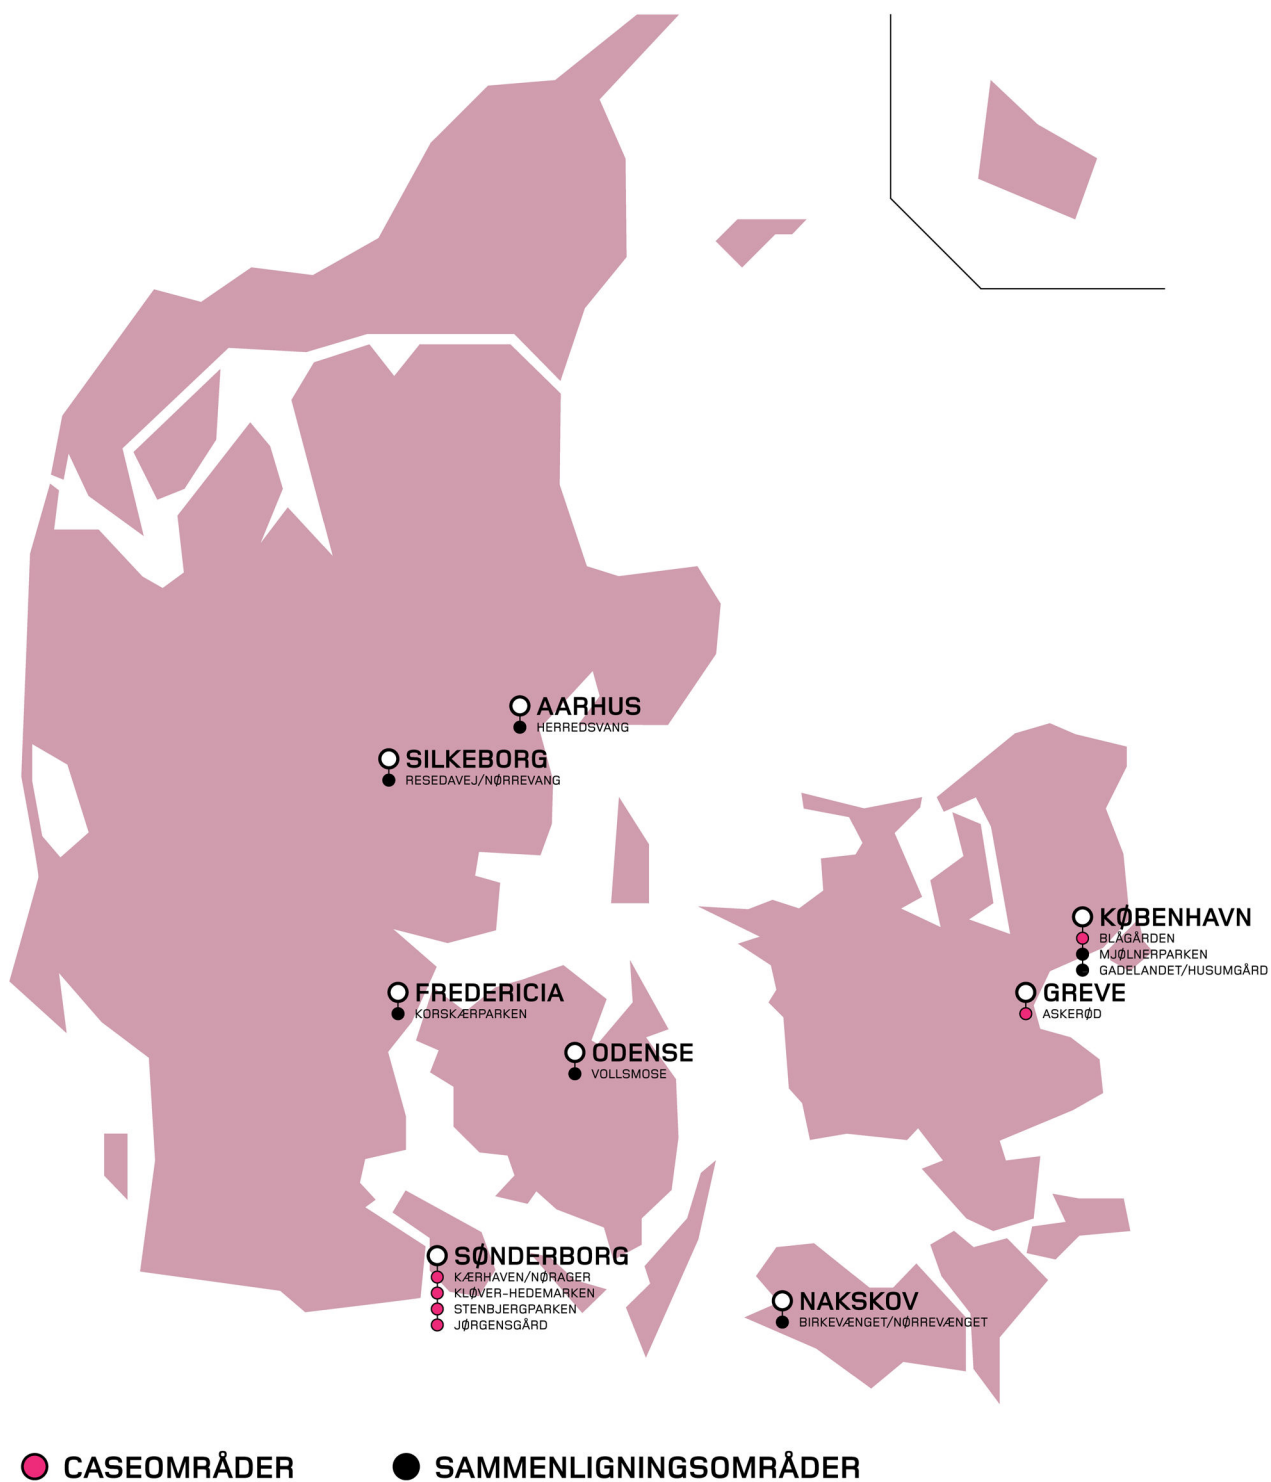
AARHUS
HERREDSVANG

SILKEBORG
RESEDAVEJ/NØRREVANG

KØBENHAVN
BLÅGÅRDEN
MJØLNERPARKEN
GADELANDET/HUSUMGÅRD

GREVE
ASKERØD

FREDERICIA
KORSKÆRPARKEN

ODENSE
VOLLSMOSE

SØNDERBORG
KÆRHAVEN/NØRAGER
KLØVER-HEDEMARKEN
STENBJERGPARKEN
JØRGENSGÅRD

NAKSKOV
BIRKEVÆNGET/NØRREVÆNGET

CASEOMRÅDER
SAMMENLIGNINGSOMRÅDER